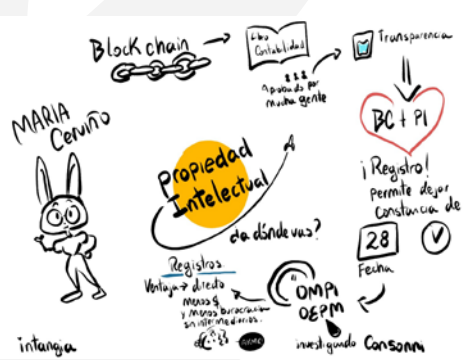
Block chain

Libro Contabilidad

Aprobado por mucha gente

Transparencia

MARIA Ceriño

BC + PI

Propiedad Intelectual

¿de dónde vas?

¡Registro! permite dejar constancia de

28

Fecha

Registros

Ventajas → directo

menos $ y menos burocracia sin intermediarios.

OMPI OEPM

investigando

Consonni

intangia